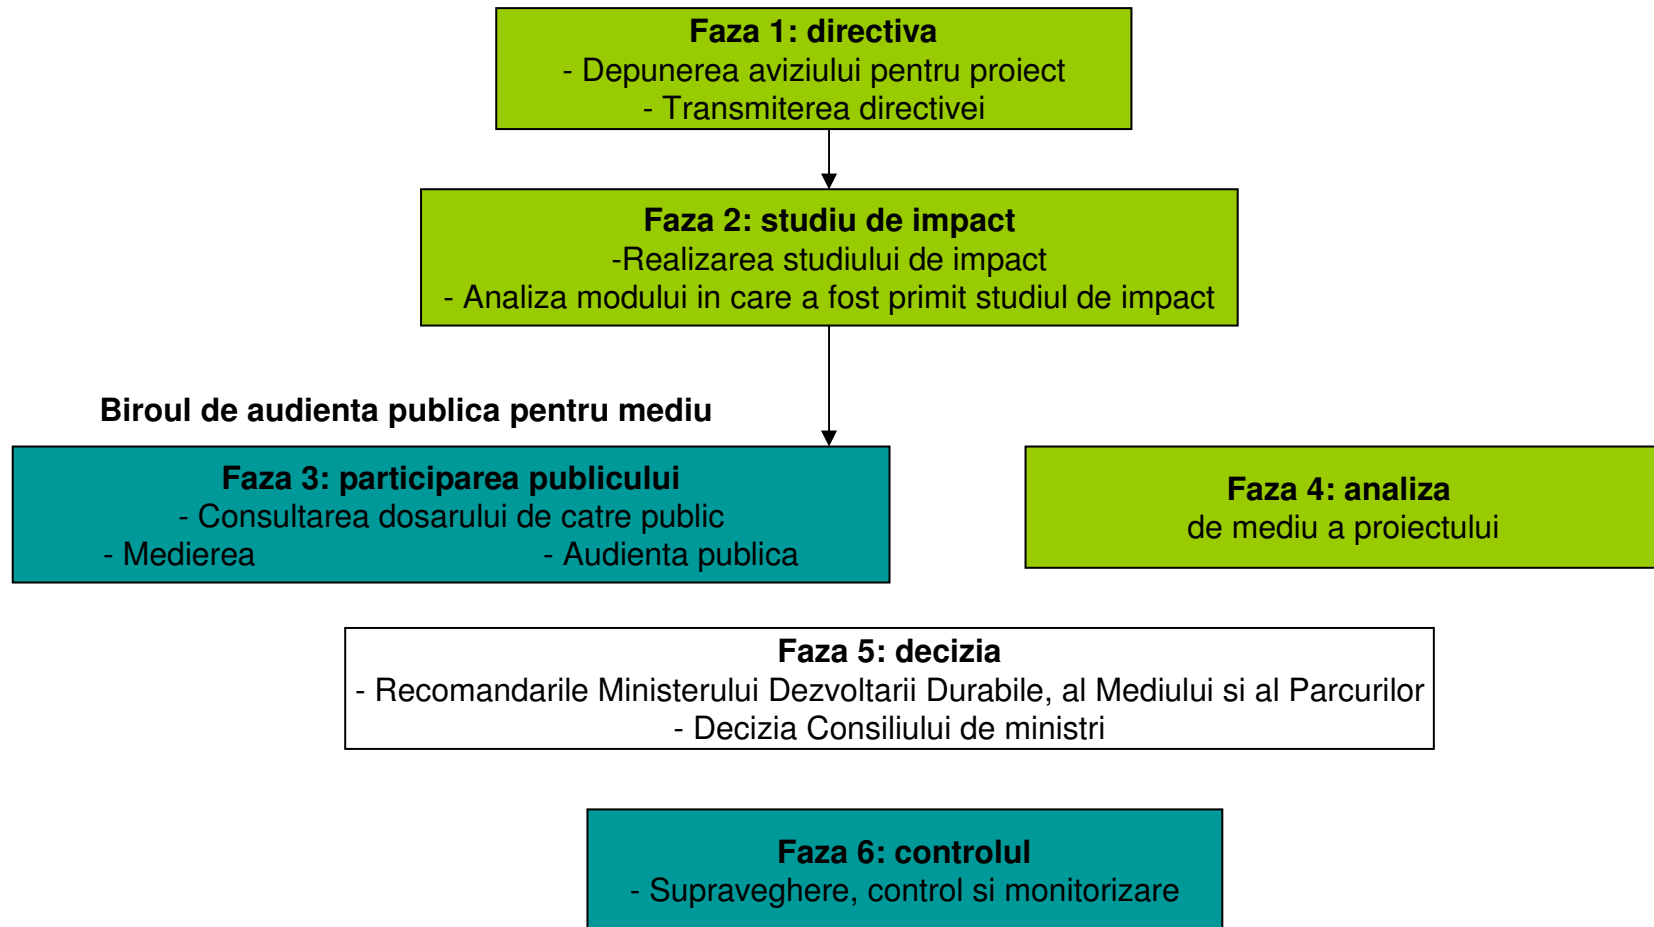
**Faza 1: directiva**
- Depunerea aviziului pentru proiect
- Transmiterea directivei

**Faza 2: studiu de impact**
-Realizarea studiului de impact
- Analiza modului in care a fost primit studiul de impact

**Biroul de audienta publica pentru mediu**

**Faza 3: participarea publicului**
- Consultarea dosarului de catre public
- Medierea
- Audienta publica

**Faza 4: analiza**
de mediu a proiectului

**Faza 5: decizia**
- Recomandarile Ministerului Dezvoltarii Durabile, al Mediului si al Parcurilor
- Decizia Consiliului de ministri

**Faza 6: controlul**
- Supraveghere, control si monitorizare